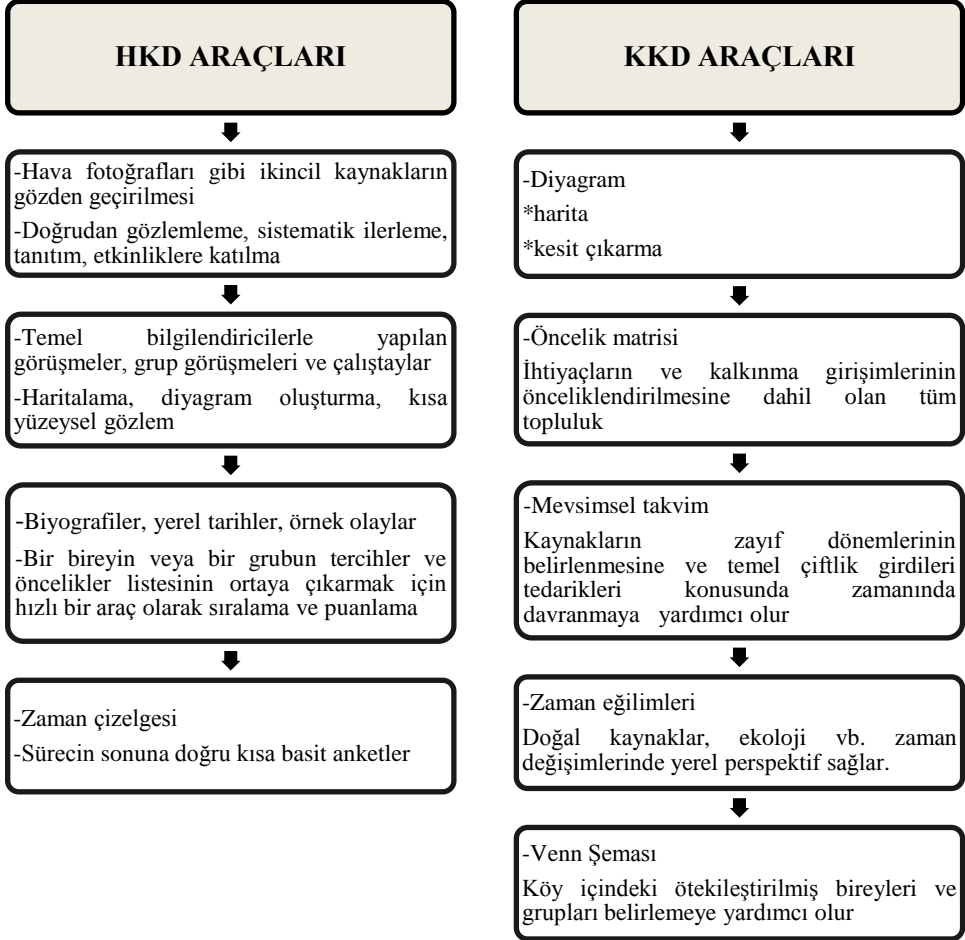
HKD ARAÇLARI

-Hava fotoğrafları gibi ikincil kaynakların gözden geçirilmesi

-Doğrudan gözlemleme, sistematik ilerleme, tanıtım, etkinliklere katılma

-Temel bilgilendiricilerle yapılan görüşmeler, grup görüşmeleri ve çalıştaylar

-Haritalama, diyagram oluşturma, kısa yüzeysel gözlem

-Biyografiler, yerel tarihler, örnek olaylar

-Bir bireyin veya bir grubun tercihler ve öncelikler listesinin ortaya çıkarmak için hızlı bir araç olarak sıralama ve puanlama

-Zaman çizelgesi

-Sürecin sonuna doğru kısa basit anketler

KKD ARAÇLARI

-Diyagram

*harita

*kesit çıkarma

-Öncelik matrisi

İhtiyaçların ve kalkınma girişimlerinin önceliklendirilmesine dahil olan tüm topluluk

-Mevsimsel takvim

Kaynakların zayıf dönemlerinin belirlenmesine ve temel çiftlik girdileri tedarikleri konusunda zamanında davranmaya yardımcı olur

-Zaman eğilimleri

Doğal kaynaklar, ekoloji vb. zaman değişimlerinde yerel perspektif sağlar.

-Venn Şeması

Köy içindeki ötekileştirilmiş bireyleri ve grupları belirlemeye yardımcı olur